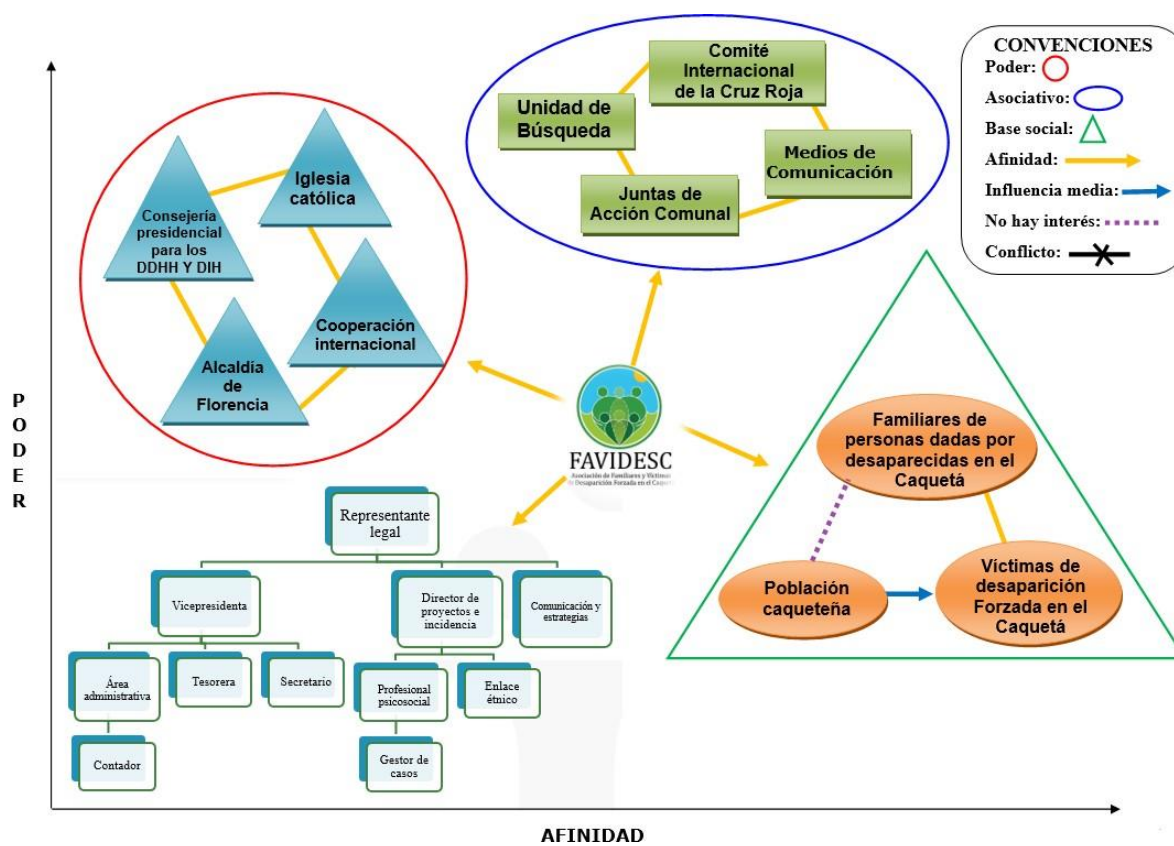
CONVENCIONES
Poder:
Asociativo:
Base social:
Afinidad:
Influencia media:
No hay interés:
Conflicto:

Comité Internacional de la Cruz Roja
Unidad de Búsqueda
Medios de Comunicación
Juntas de Acción Comunal

Iglesia católica
Consejería presidencial para los DDHH Y DIH
Cooperación internacional
Alcaldía de Florencia

P
O
D
E
R

FAVIDESC
Asociación de Familiares y Víctimas de Desaparición Forzada en el Caquetá

Familiares de personas dadas por desaparecidas en el Caquetá
Población caqueteña
Víctimas de desaparición Forzada en el Caquetá

Representante legal
Vicepresidenta
Director de proyectos e incidencia
Comunicación y estrategias
Área administrativa
Tesorera
Secretario
Profesional psicosocial
Enlace étnico
Contador
Gestor de casos

AFINIDAD